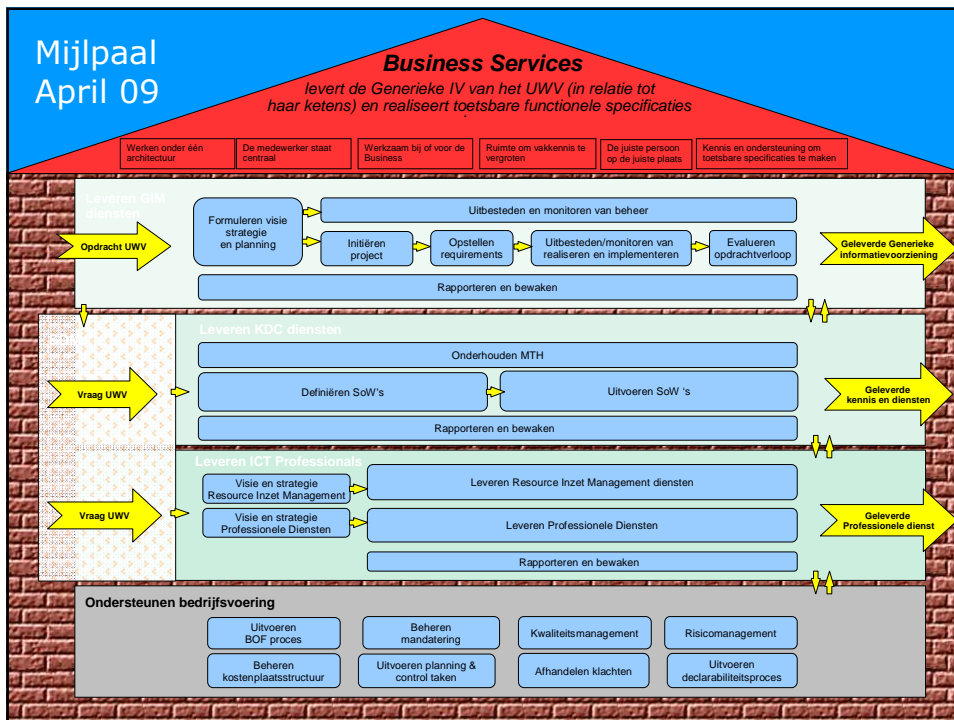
Mijlpaal
April 09

Business Services
levert de Generieke IV van het UWV (in relatie tot haar ketens) en realiseert toetsbare functionele specificaties

Werken onder één architectuur

De medewerker staat centraal

Werkzaam bij of voor de Business

Ruimte om vakkennis te vergroten

De juiste persoon op de juiste plaats

Kennis en ondersteuning om toetsbare specificaties te maken

Leveren GIM diensten

Opdracht UWV

Formuleren visie strategie en planning

Uitbesteden en monitoren van beheer

Initiëren project

Opstellen requirements

Uitbesteden/monitoren van realiseren en implementeren

Evalueren opdrachtverloop

Rapporteren en bewaken

Geleverde Generieke informatievoorziening

Leveren KDC diensten

Vraag UWV

Onderhouden MTH

Definiëren SoW's

Uitvoeren SoW 's

Rapporteren en bewaken

Geleverde kennis en diensten

Leveren ICT Professionals

Vraag UWV

Visie en strategie Resource Inzet Management

Leveren Resource Inzet Management diensten

Visie en strategie Professionele Diensten

Leveren Professionele Diensten

Rapporteren en bewaken

Geleverde Professionele dienst

Ondersteunen bedrijfsvoering

Uitvoeren BOF proces

Beheren mandatering

Kwaliteitsmanagement

Risicomanagement

Beheren kostenplaatsstructuur

Uitvoeren planning & control taken

Afhandelen klachten

Uitvoeren declarabiliteitsproces